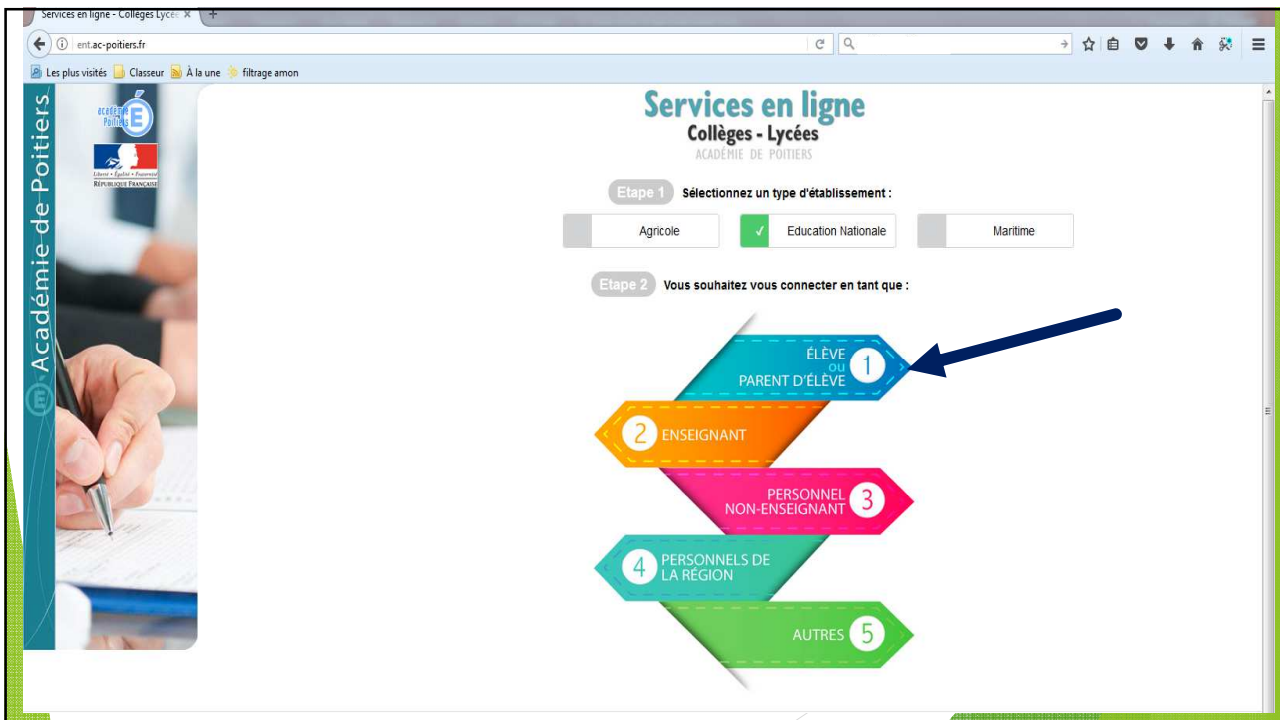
Services en ligne - Collèges Lycée ×
ent.ac-poitiers.fr
Les plus visités Classeur À la une filtrage amon

Académie de Poitiers

académie Poitiers

Liberté • Égalité • Fraternité
RÉPUBLIQUE FRANÇAISE

Services en ligne
Collèges - Lycées
ACADÉMIE DE POITIERS

Etape 1 Sélectionnez un type d'établissement :

Agricole
✓ Education Nationale
Maritime

Etape 2 Vous souhaitez vous connecter en tant que :

ÉLÈVE ou PARENT D'ÉLÈVE 1
2 ENSEIGNANT
PERSONNEL NON-ENSEIGNANT 3
4 PERSONNELS DE LA RÉGION
AUTRES 5